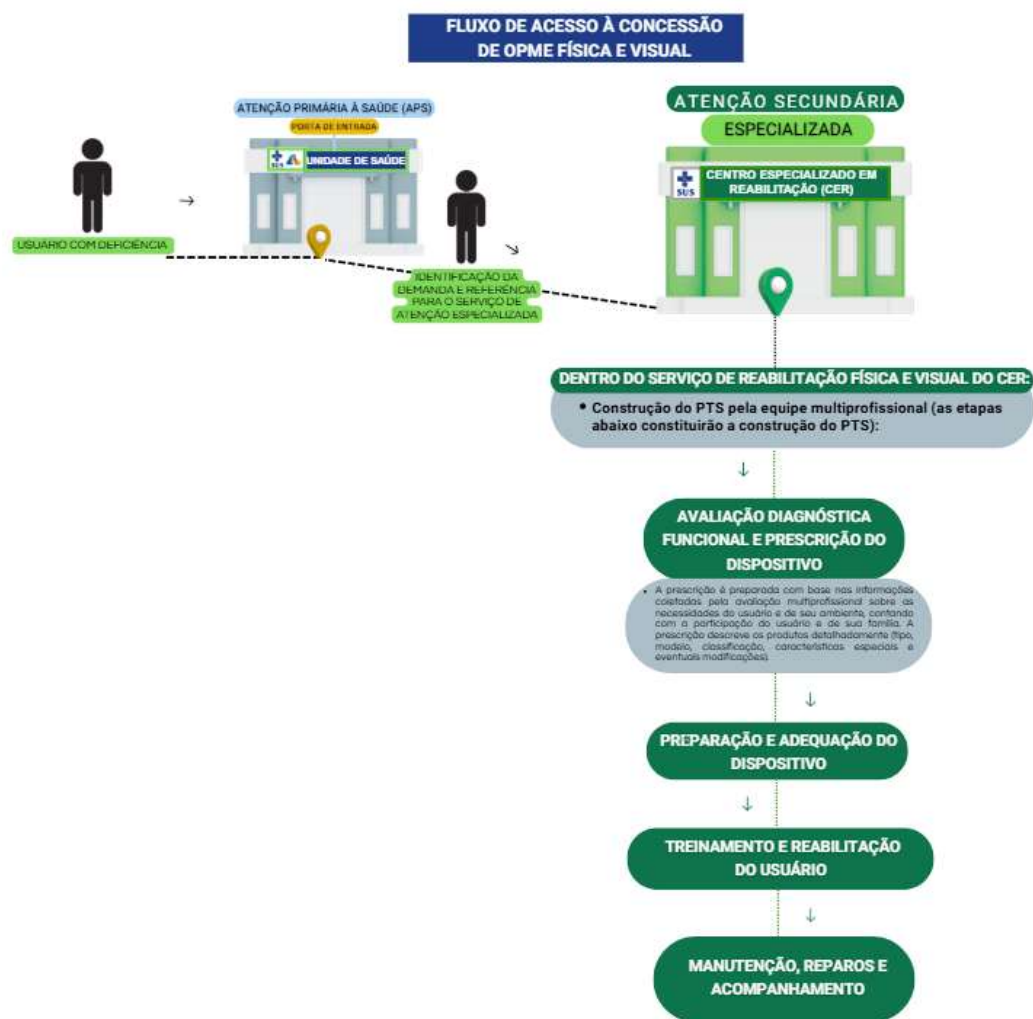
FLUXO DE ACESSO À CONCESSÃO DE OPME FÍSICA E VISUAL

USUÁRIO COM DEFICIÊNCIA

ATENÇÃO PRIMÁRIA À SAÚDE (APS)

PORTA DE ENTRADA

SUS UNIDADE DE SAÚDE

IDENTIFICAÇÃO DA DEMANDA E REFERÊNCIA PARA O SERVIÇO DE ATENÇÃO ESPECIALIZADA

ATENÇÃO SECUNDÁRIA

ESPECIALIZADA

SUS CENTRO ESPECIALIZADO EM REABILITAÇÃO (CER)

DENTRO DO SERVIÇO DE REABILITAÇÃO FÍSICA E VISUAL DO CER:

• Construção do PTS pela equipe multiprofissional (as etapas abaixo constituirão a construção do PTS):

AVALIAÇÃO DIAGNÓSTICA FUNCIONAL E PRESCRIÇÃO DO DISPOSITIVO

• A prescrição é preparada com base nas informações coletadas pela avaliação multiprofissional sobre as necessidades do usuário e de seu ambiente, contando com a participação do usuário e de sua família. A prescrição descreve os produtos detalhadamente (tipo, modelo, classificação, características especiais e eventuais modificações).

PREPARAÇÃO E ADEQUAÇÃO DO DISPOSITIVO

TREINAMENTO E REABILITAÇÃO DO USUÁRIO

MANUTENÇÃO, REPAROS E ACOMPANHAMENTO